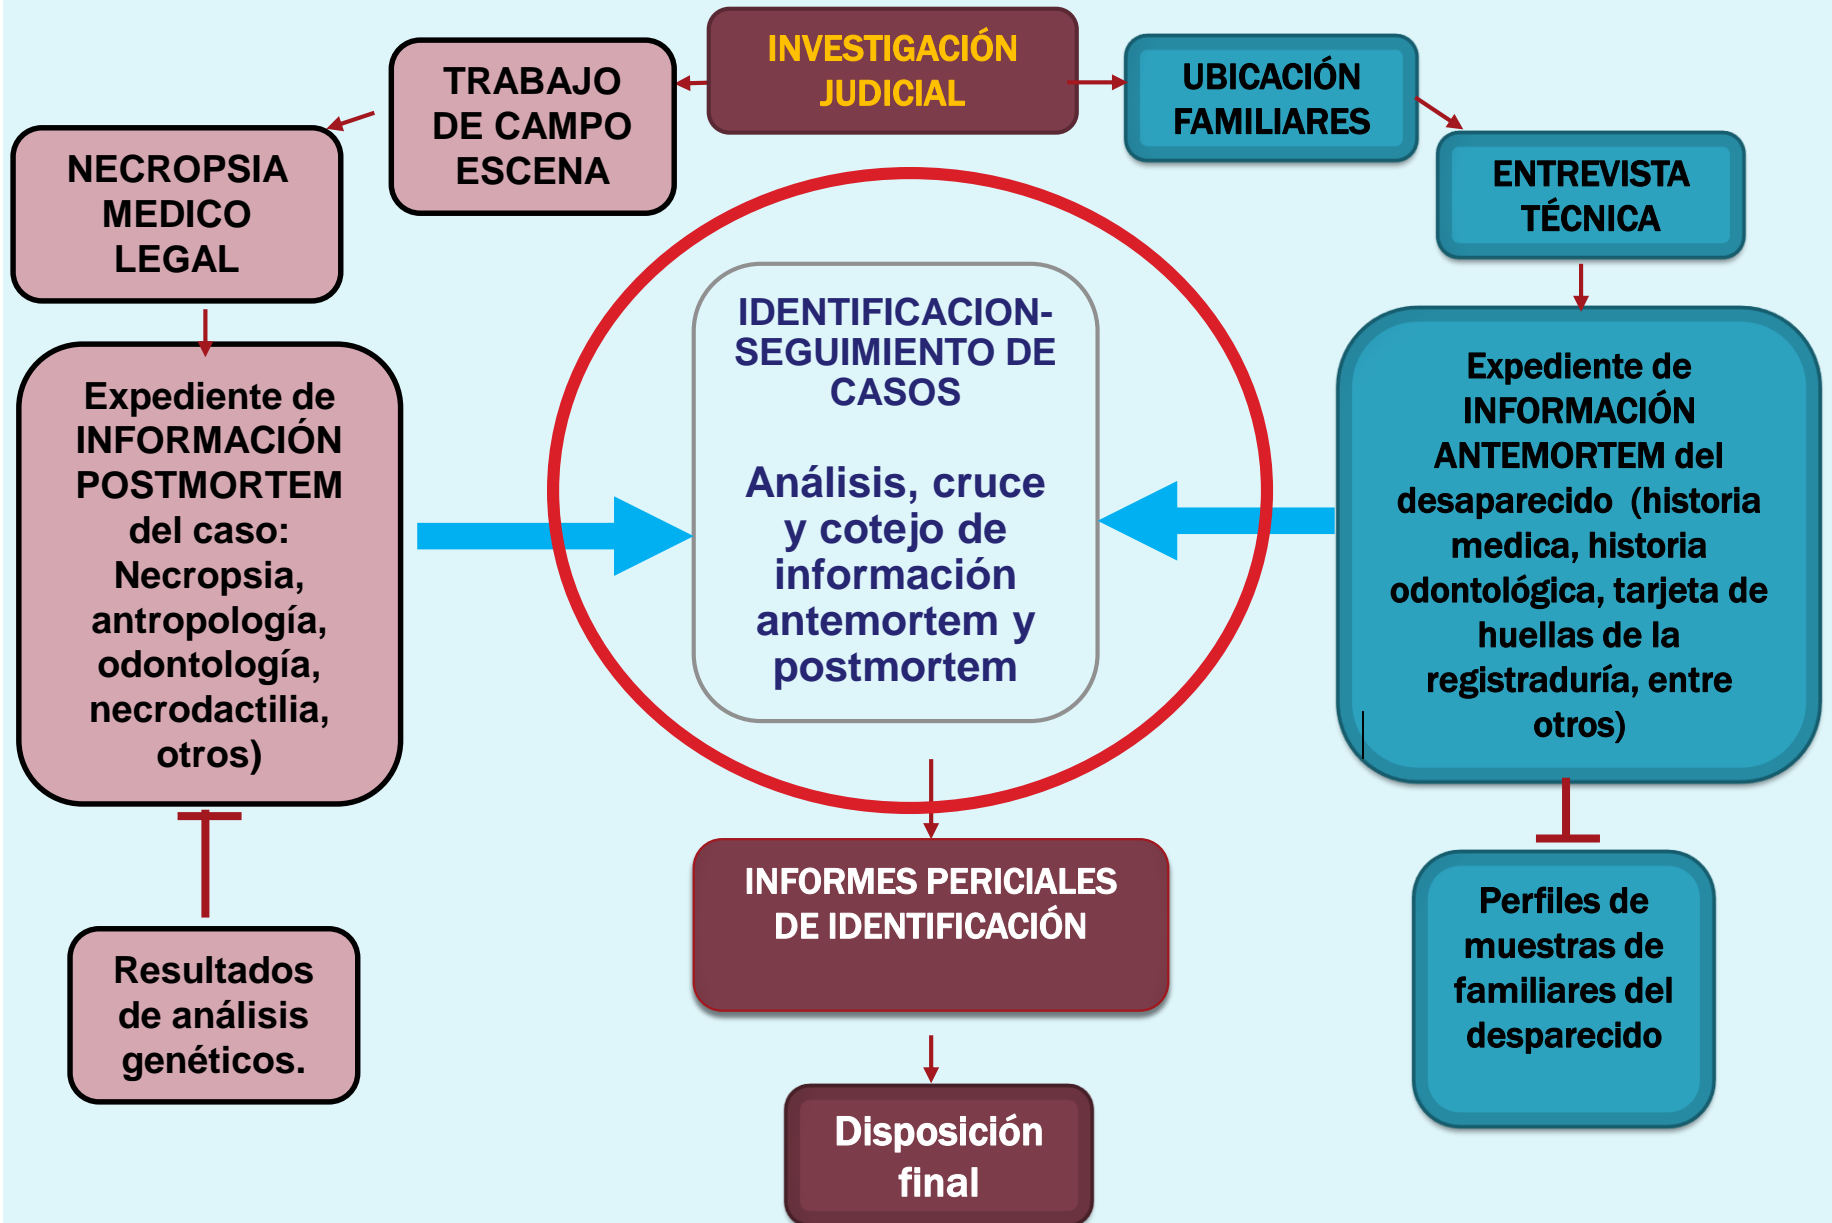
INVESTIGACIÓN JUDICIAL

TRABAJO DE CAMPO ESCENA

NECROPSIA MEDICO LEGAL

UBICACIÓN FAMILIARES

ENTREVISTA TÉCNICA

Expediente de INFORMACIÓN POSTMORTEM del caso: Necropsia, antropología, odontología, necrodactilia, otros)

IDENTIFICACION-SEGUIMIENTO DE CASOS

Análisis, cruce y cotejo de información antemortem y postmortem

Expediente de INFORMACIÓN ANTEMORTEM del desaparecido (historia medica, historia odontológica, tarjeta de huellas de la registraduría, entre otros)

INFORMES PERICIALES DE IDENTIFICACIÓN

Resultados de análisis genéticos.

Perfiles de muestras de familiares del desparecido

Disposición final